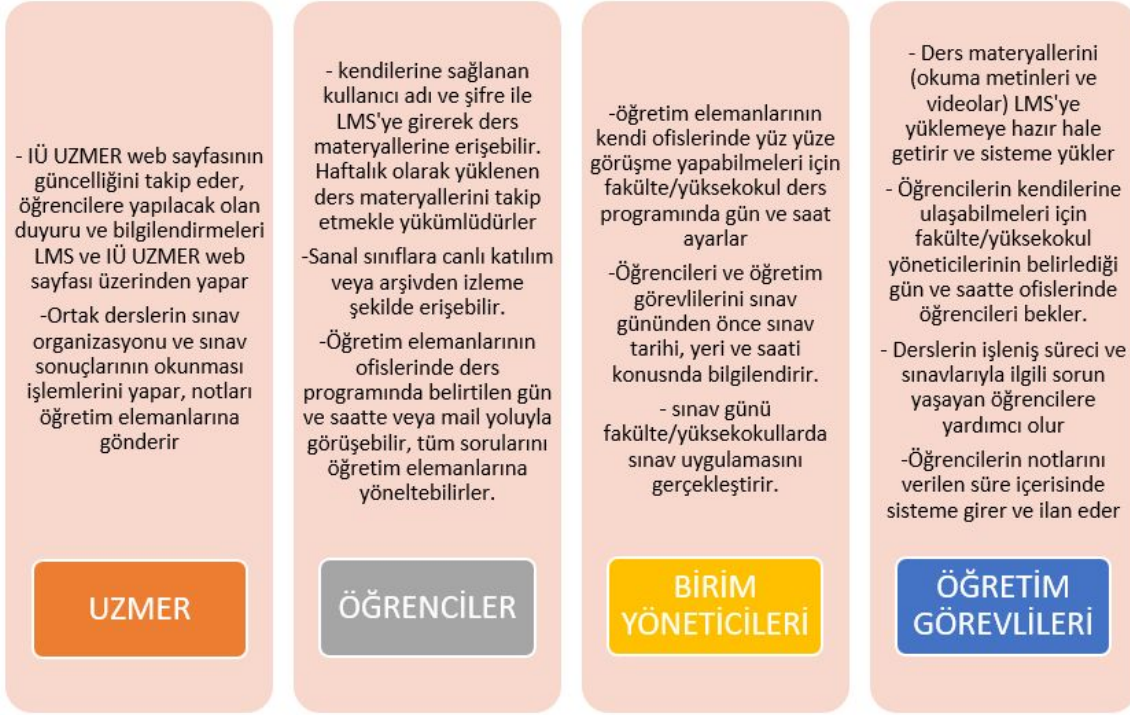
- IÜ UZMER web sayfasının güncelliğini takip eder, öğrencilere yapılacak olan duyuru ve bilgilendirmeleri LMS ve IÜ UZMER web sayfası üzerinden yapar

-Ortak derslerin sınav organizasyonu ve sınav sonuçlarının okunması işlemlerini yapar, notları öğretim elemanlarına gönderir

UZMER

- kendilerine sağlanan kullanıcı adı ve şifre ile LMS'ye girerek ders materyallerine erişebilir. Haftalık olarak yüklenen ders materyallerini takip etmekle yükümlüdürler

-Sanal sınıflara canlı katılım veya arşivden izleme şekilde erişebilir.

-Öğretim elemanlarının ofislerinde ders programında belirtilen gün ve saatte veya mail yoluyla görüşebilir, tüm sorularını öğretim elemanlarına yöneltebilirler.

ÖĞRENCİLER

-öğretim elemanlarının kendi ofislerinde yüz yüze görüşme yapabilmeleri için fakülte/yüksekokul ders programında gün ve saat ayarlar

-Öğrencileri ve öğretim görevlilerini sınav gününden önce sınav tarihi, yeri ve saati konusnda bilgilendirir.

- sınav günü fakülte/yüksekokullarda sınav uygulamasını gerçekleştirir.

BİRİM YÖNETİCİLERİ

- Ders materyallerini (okuma metinleri ve videolar) LMS'ye yüklemeye hazır hale getirir ve sisteme yükler

- Öğrencilerin kendilerine ulaşabilmeleri için fakülte/yüksekokul yöneticilerinin belirlediği gün ve saatte ofislerinde öğrencileri bekler.

- Derslerin işleniş süreci ve sınavlarıyla ilgili sorun yaşayan öğrencilere yardımcı olur

-Öğrencilerin notlarını verilen süre içerisinde sisteme girer ve ilan eder

ÖĞRETİM GÖREVLİLERİ